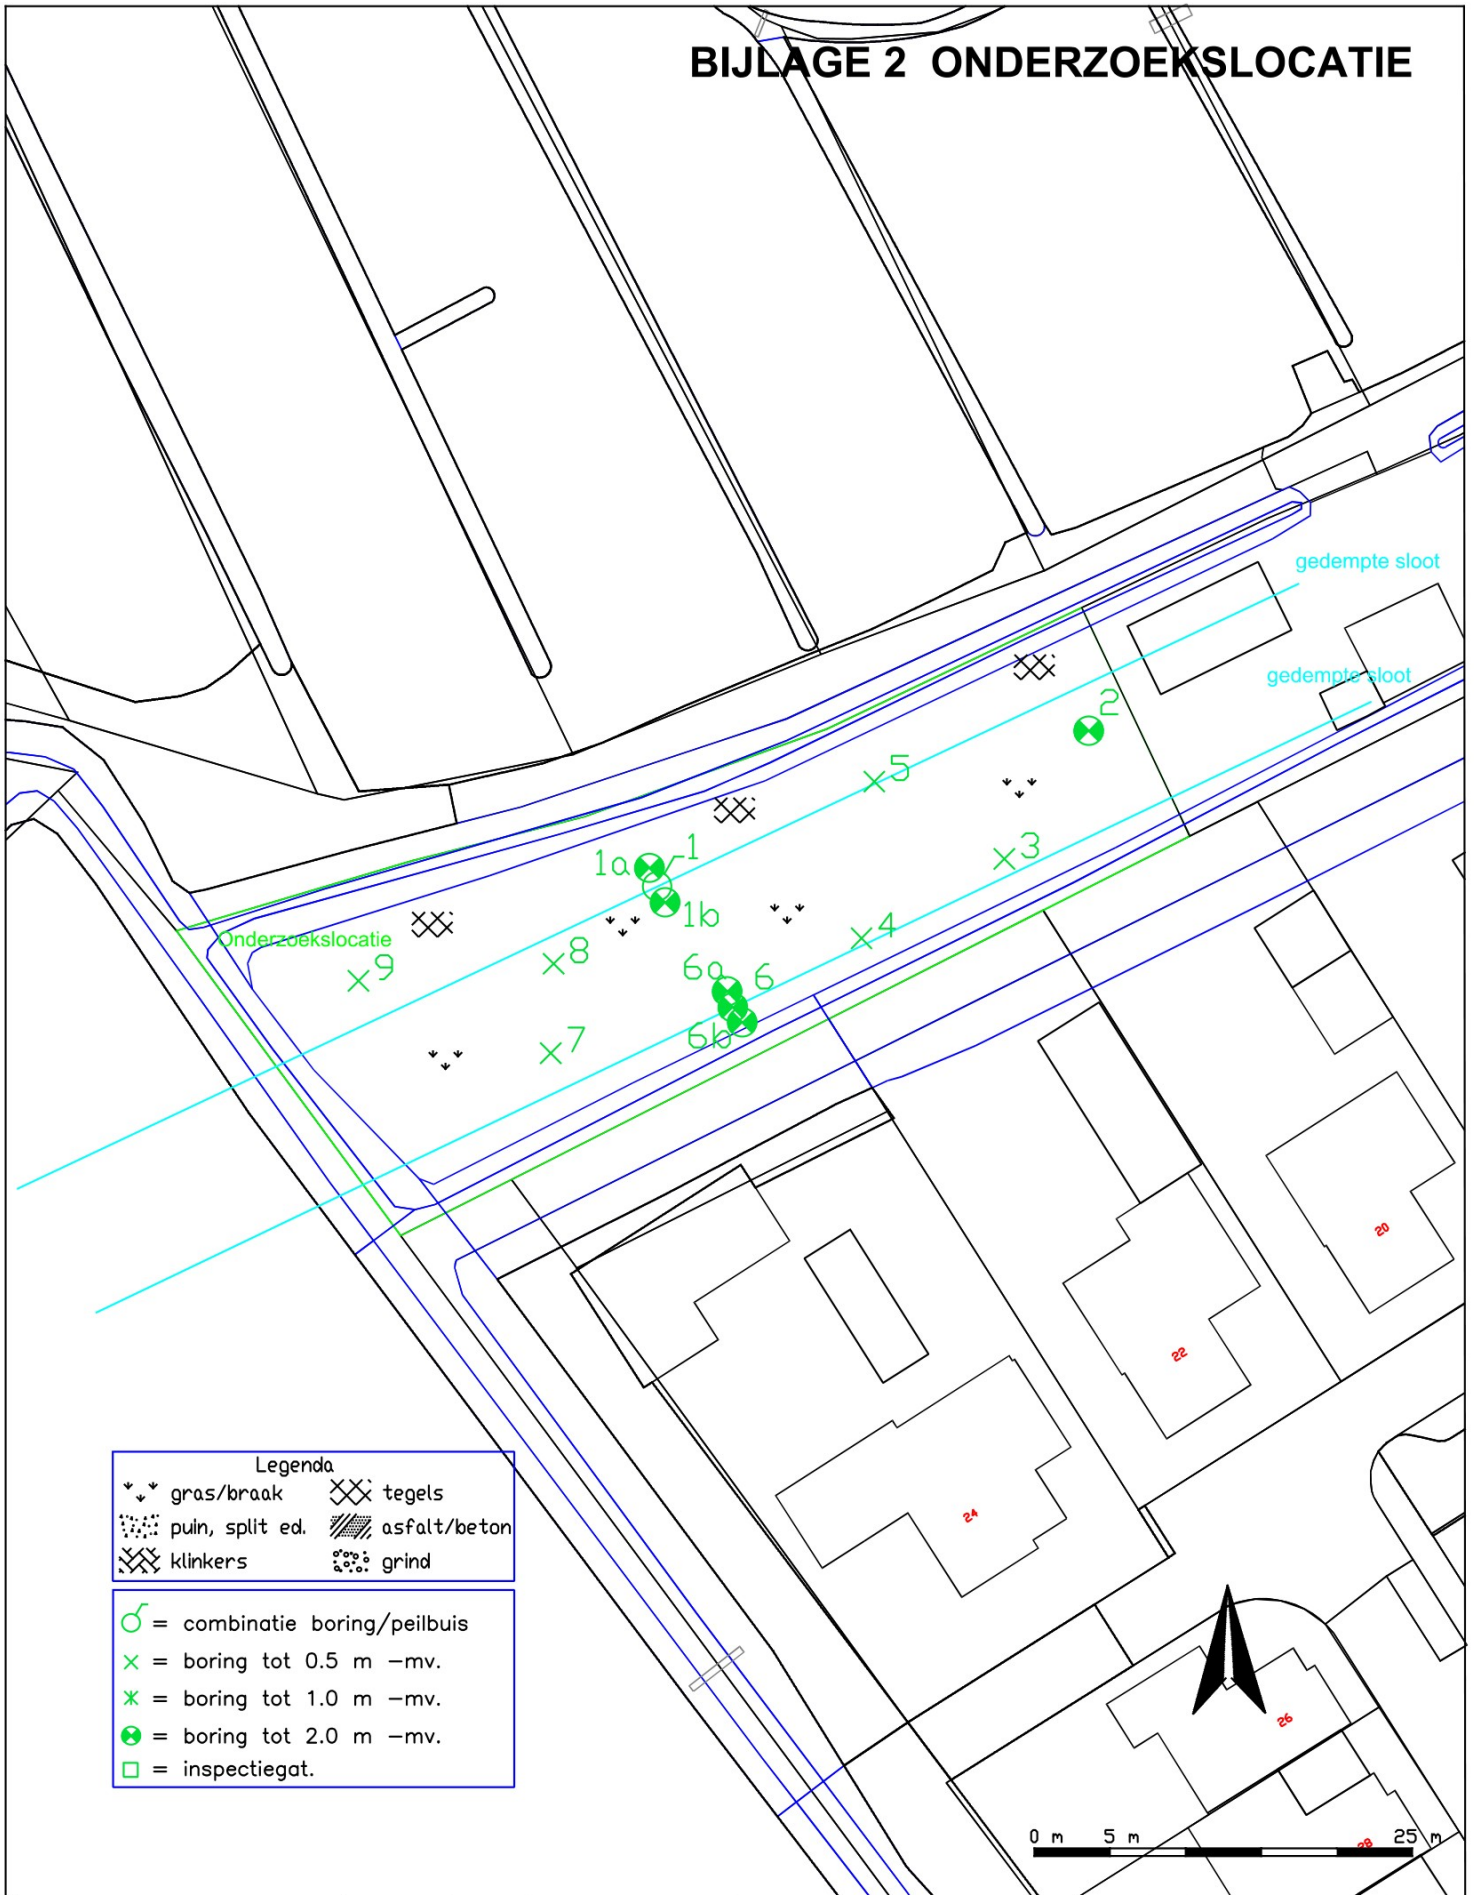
BIJLAGE 2 ONDERZOEKSLOCATIE

gedempte sloot

gedempte sloot

2

5

3

1a

1

1b

4

Onderzoekslocatie

9

8

6a

6

6b

7

20

22

24

26

28

Legenda

gras/braak

tegels

puin, split ed.

asfalt/beton

klinkers

grind

= combinatie boring/peilbuis

= boring tot 0.5 m −mv.

= boring tot 1.0 m −mv.

= boring tot 2.0 m −mv.

= inspectiegat.

0 m 5 m 25 m